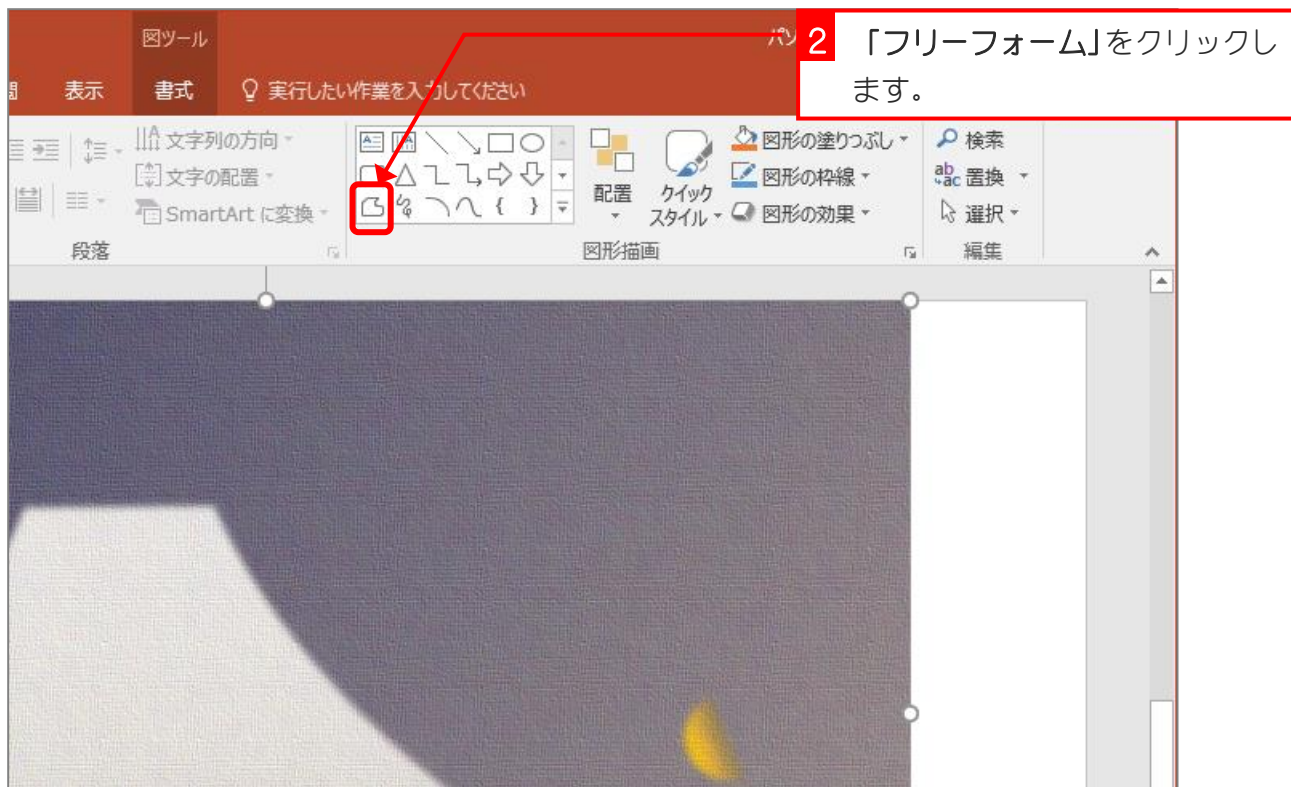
図ツール

パ

2 「フリーフォーム」をクリックします。

閲 表示 書式 実行したい作業を入力してください

文字列の方向
文字の配置
SmartArt に変換
段落

配置
クイック スタイル
図形の塗りつぶし
図形の枠線
図形の効果
図形描画

検索
置換
選択
編集